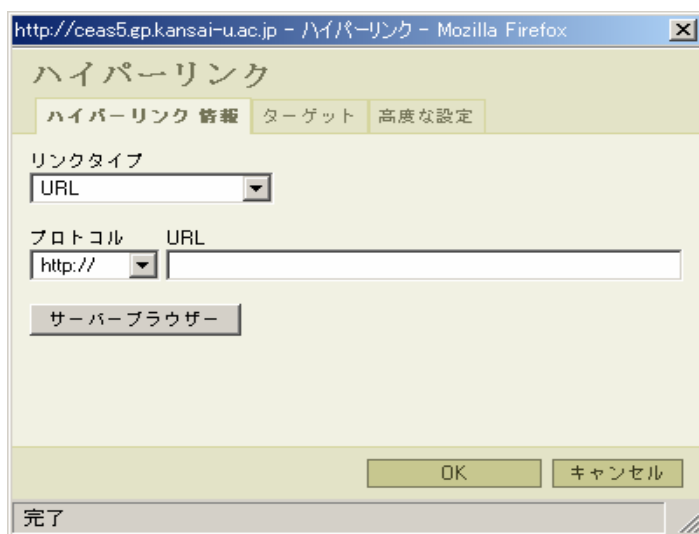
http://ceas5.gp.kansai-u.ac.jp - ハイパーリンク - Mozilla Firefox

ハイパーリンク

ハイパーリンク 情報 | ターゲット | 高度な設定

リンクタイプ
URL

プロトコル URL
http://

サーバーブラウザー

OK キャンセル

完了